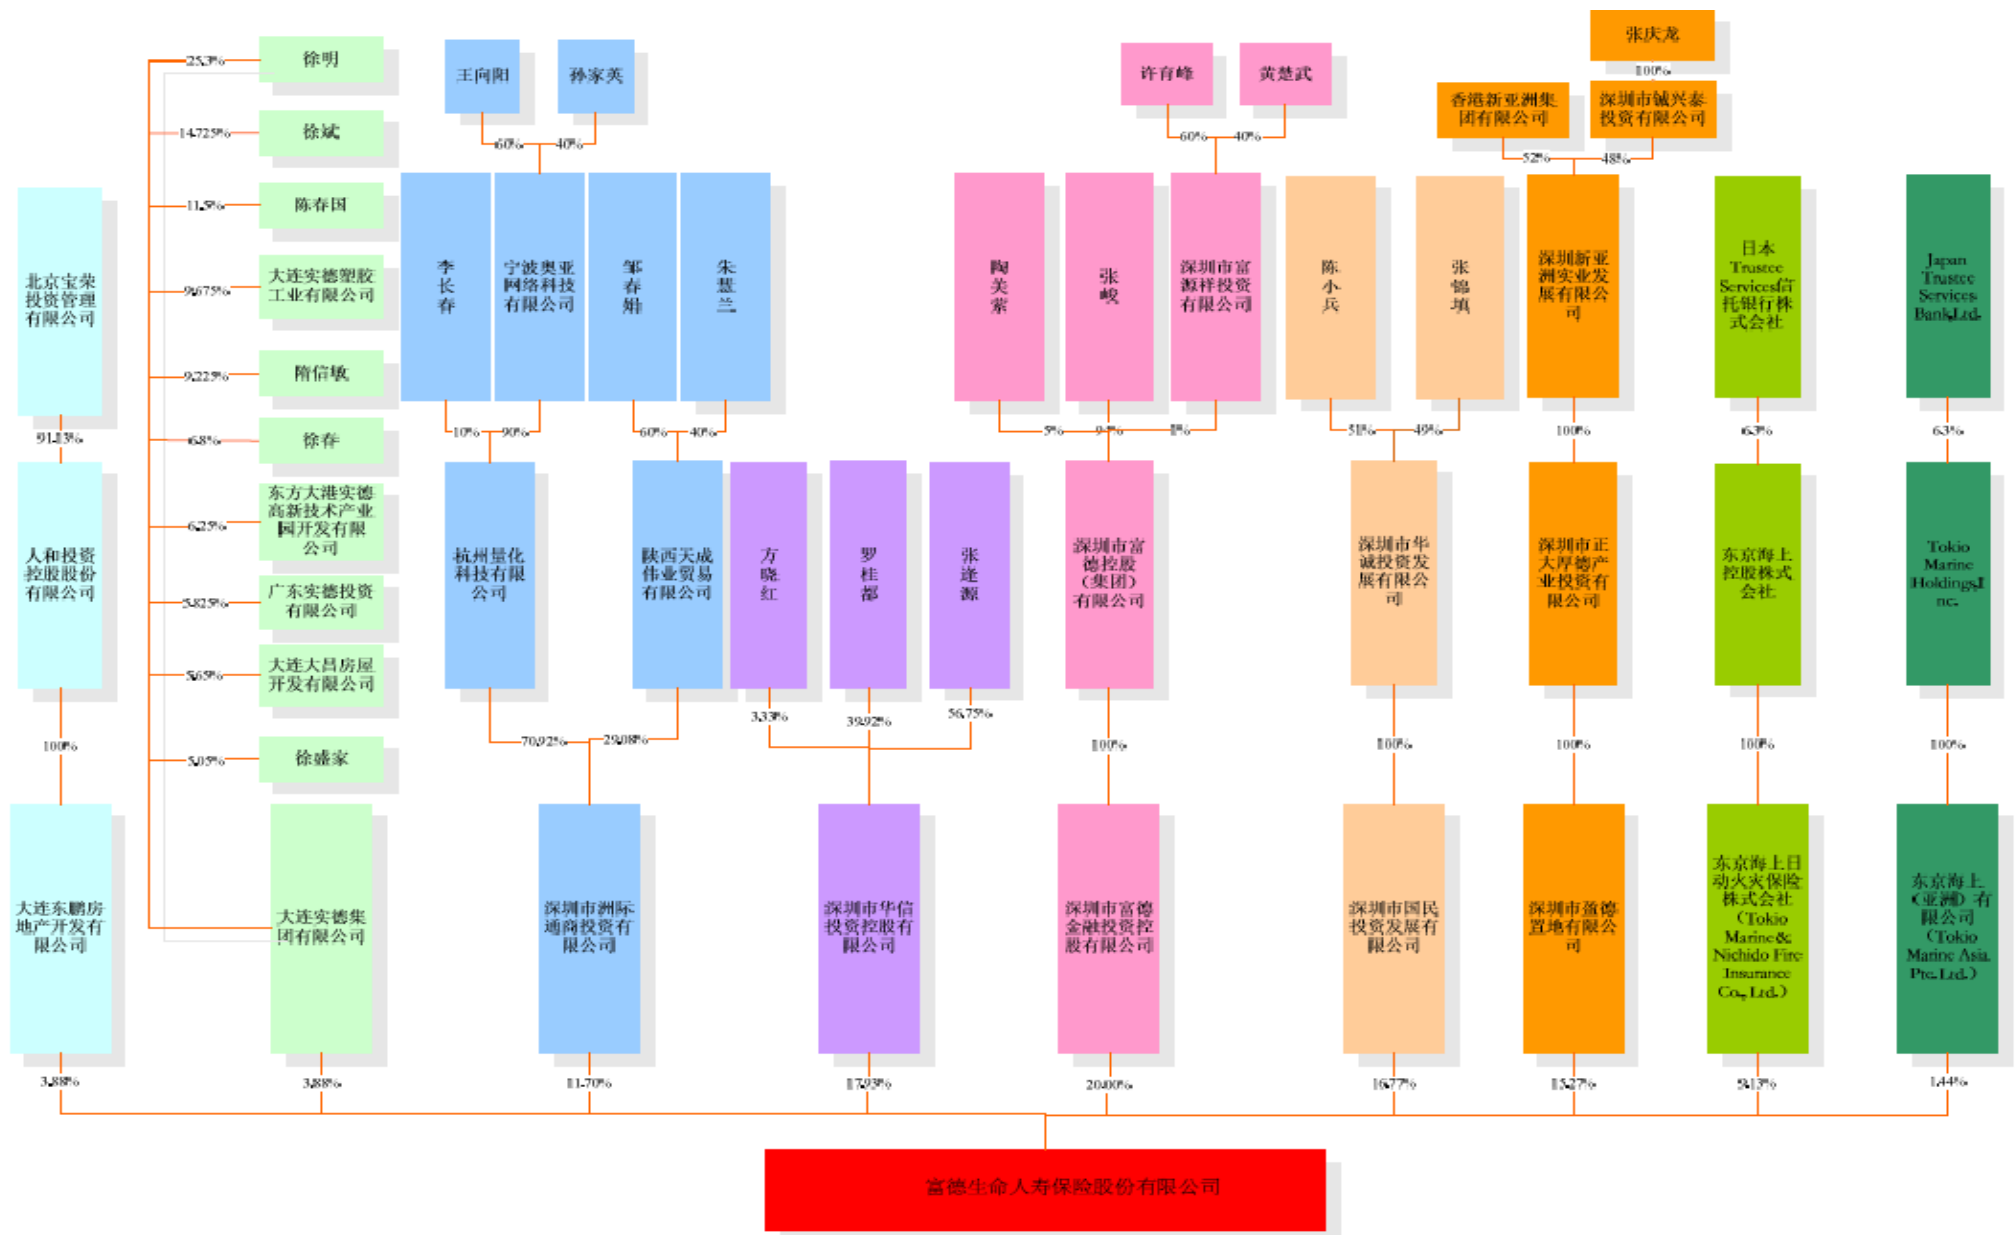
徐明
25.3%
徐斌
14.725%
陈春国
11.5%
大连实德塑胶工业有限公司
9.675%
隋信敏
9.225%
徐春
6.8%
东方大港实德高新技术产业园开发有限公司
6.25%
广东实德投资有限公司
5.825%
大连大昌房屋开发有限公司
5.65%
徐嵘家
5.05%

北京宝荣投资管理有限公司
91.13%
人和投资控股股份有限公司
100%
大连东鹏房地产开发有限公司
3.88%

大连实德集团有限公司
3.88%

王向阳
孙家英
60%
40%
李长春
宁波奥亚网络科技有限公司
邹春娣
朱慧兰
10%
90%
60%
40%
杭州量化科技有限公司
陕西天成伟业贸易有限公司
70.92%
29.08%
深圳市洲际通商投资有限公司
11.70%

方晓红
罗桂都
张连源
3.33%
39.92%
56.75%
深圳市华信投资控股有限公司
17.93%

许育峰
黄楚武
60%
40%
陶美萦
张峻
深圳市富源祥投资有限公司
5%
94%
1%
深圳市富德控股（集团）有限公司
100%
深圳市富德金融投资控股有限公司
20.00%

陈小兵
张锦填
51%
49%
深圳市华诚投资发展有限公司
100%
深圳市国民投资发展有限公司
16.77%

张庆龙
100%
香港新亚洲集团有限公司
深圳市诚兴泰投资有限公司
52%
48%
深圳新亚洲实业发展有限公司
100%
深圳市正大厚德产业投资有限公司
100%
深圳市鑫德置地有限公司
15.27%

日本Trustee Services信托银行株式会社
63%
东京海上控股株式会社
100%
东京海上日动火灾保险株式会社（Tokio Marine & Nichido Fire Insurance Co., Ltd.）
5.13%

Japan Trustee Services Bank,Ltd.
63%
Tokio Marine Holdings,Inc.
100%
东京海上（亚洲）有限公司（Tokio Marine Asia Pte. Ltd.）
1.44%

富德生命人寿保险股份有限公司